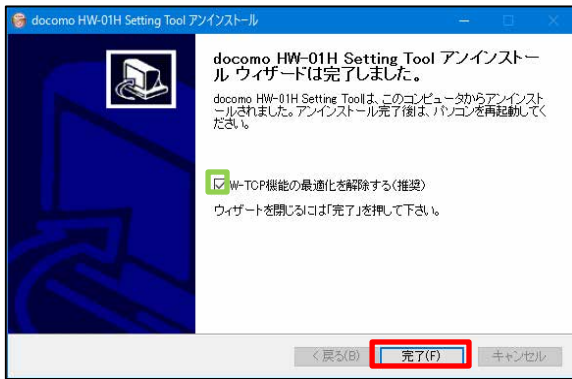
docomo HW-01H Setting Tool アンインストール

docomo HW-01H Setting Tool アンインストール ウィザードは完了しました。

docomo HW-01H Setting Toolは、このコンピュータからアンインストールされました。アンインストール完了後は、パソコンを再起動してください。

W-TCP機能の最適化を解除する(推奨)

ウィザードを閉じるには「完了」を押して下さい。

< 戻る(B)
完了(F)
キャンセル